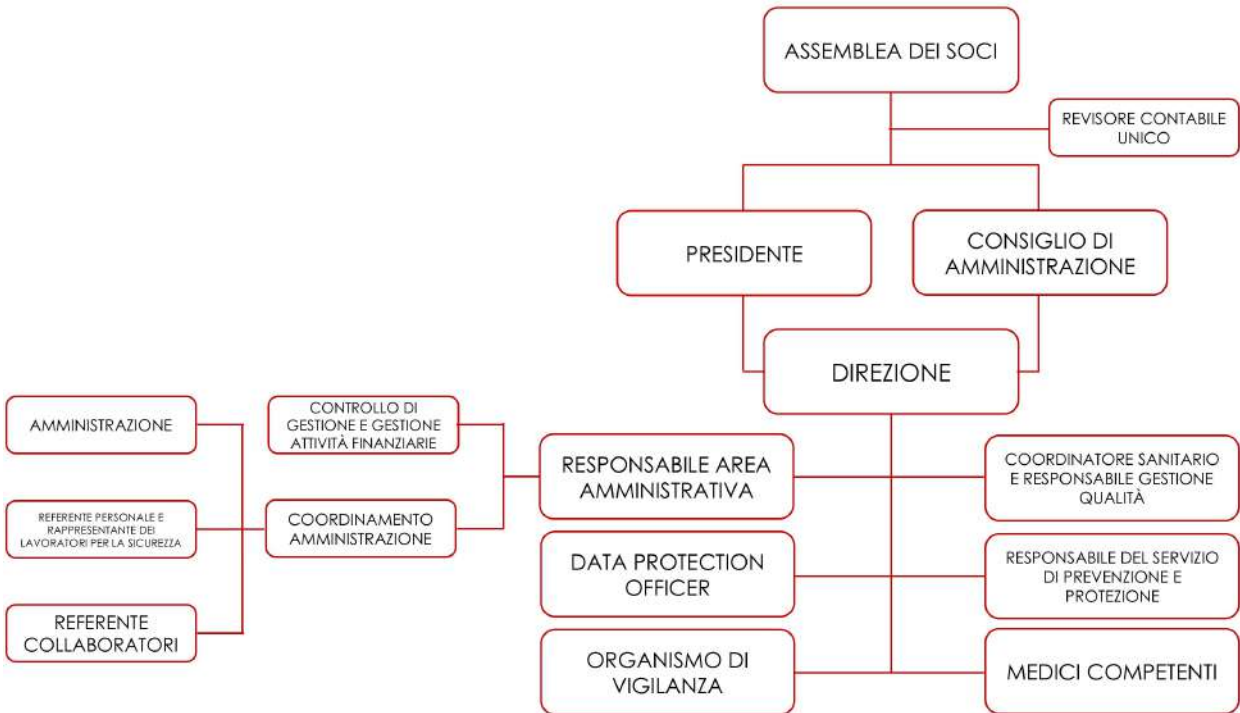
ASSEMBLEA DEI SOCI

REVISORE CONTABILE UNICO

PRESIDENTE

CONSIGLIO DI AMMINISTRAZIONE

DIREZIONE

AMMINISTRAZIONE

CONTROLLO DI GESTIONE E GESTIONE ATTIVITÀ FINANZIARIE

RESPONSABILE AREA AMMINISTRATIVA

COORDINATORE SANITARIO E RESPONSABILE GESTIONE QUALITÀ

REFERENTE PERSONALE E RAPPRESENTANTE DEI LAVORATORI PER LA SICUREZZA

COORDINAMENTO AMMINISTRAZIONE

DATA PROTECTION OFFICER

RESPONSABILE DEL SERVIZIO DI PREVENZIONE E PROTEZIONE

REFERENTE COLLABORATORI

ORGANISMO DI VIGILANZA

MEDICI COMPETENTI